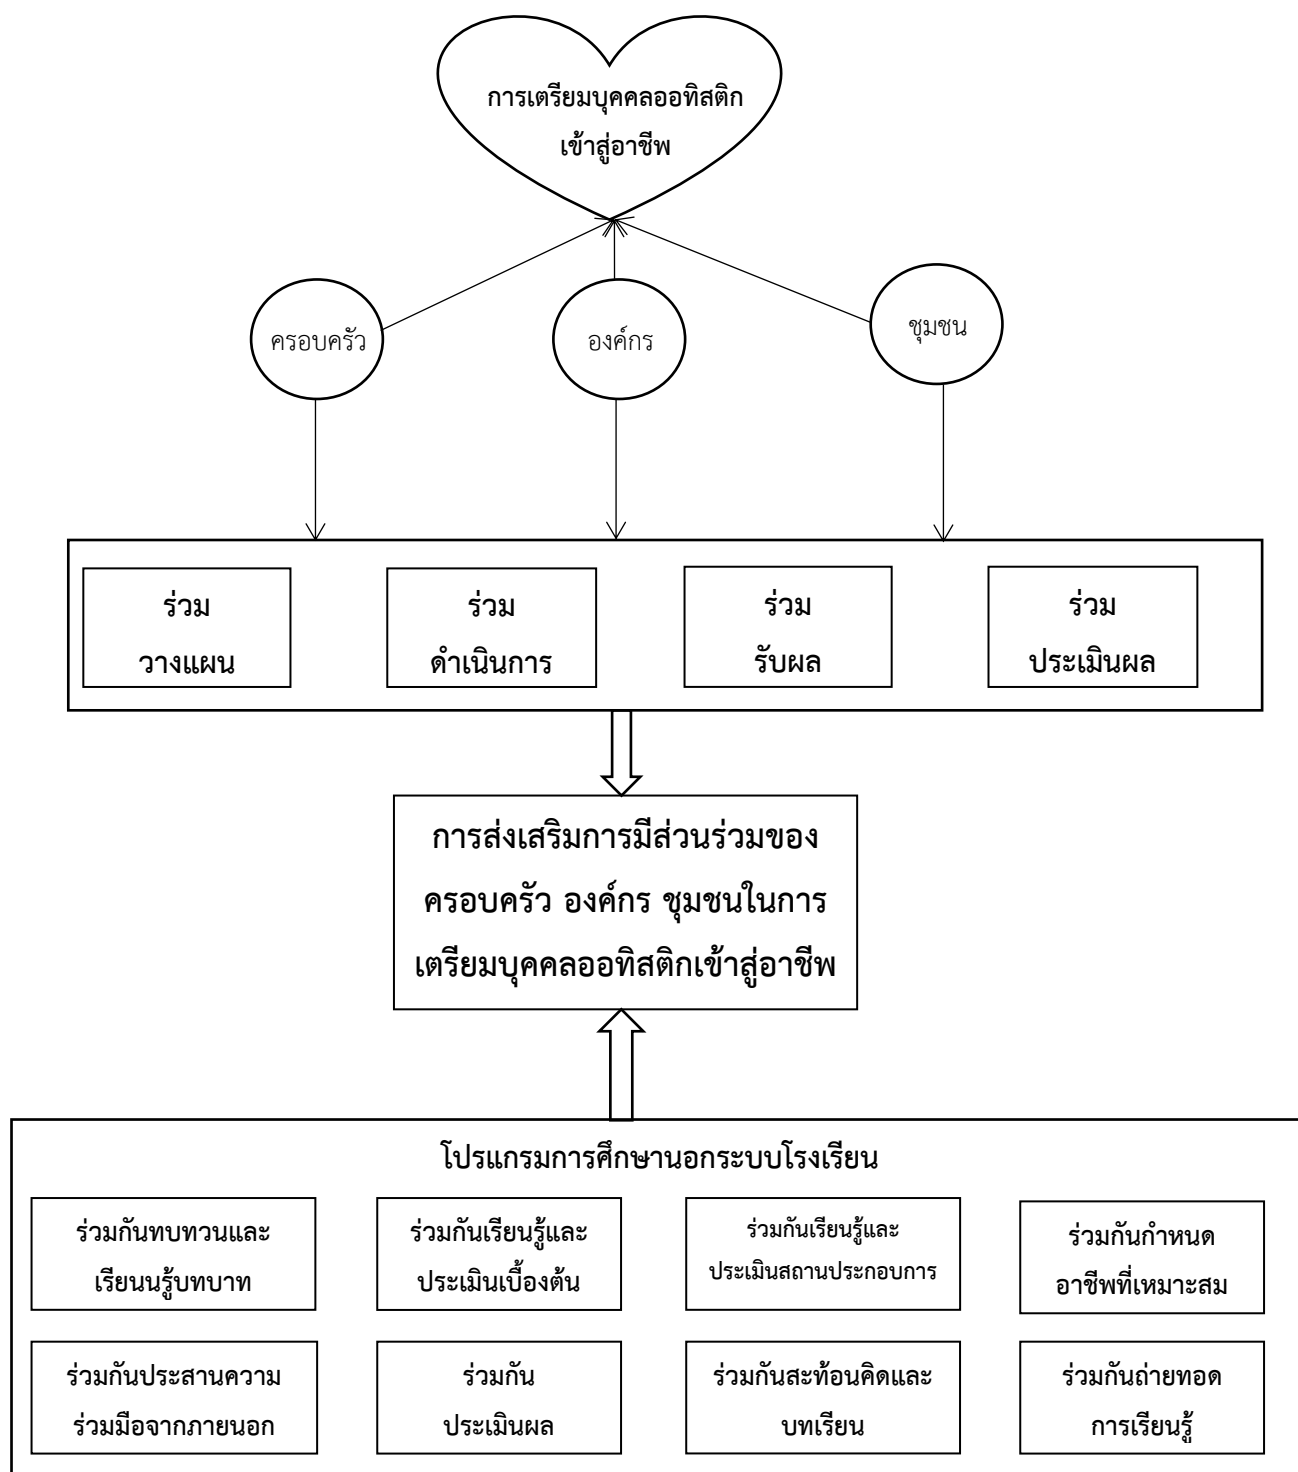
การเตรียมบุคคลออทิสติก
เข้าสู่อาชีพ

ครอบครัว

องค์กร

ชุมชน

ร่วม
วางแผน

ร่วม
ดำเนินการ

ร่วม
รับผล

ร่วม
ประเมินผล

การส่งเสริมการมีส่วนร่วมของครอบครัว องค์กร ชุมชนในการเตรียมบุคคลออทิสติกเข้าสู่อาชีพ

โปรแกรมการศึกษานอกระบบโรงเรียน

ร่วมกันทบทวนและเรียนนรู้บทบาท

ร่วมกันเรียนรู้และประเมินเบื้องต้น

ร่วมกันเรียนรู้และประเมินสถานประกอบการ

ร่วมกันกำหนดอาชีพที่เหมาะสม

ร่วมกันประสานความร่วมมือจากภายนอก

ร่วมกัน
ประเมินผล

ร่วมกันสะท้อนคิดและบทเรียน

ร่วมกันถ่ายทอดการเรียนรู้